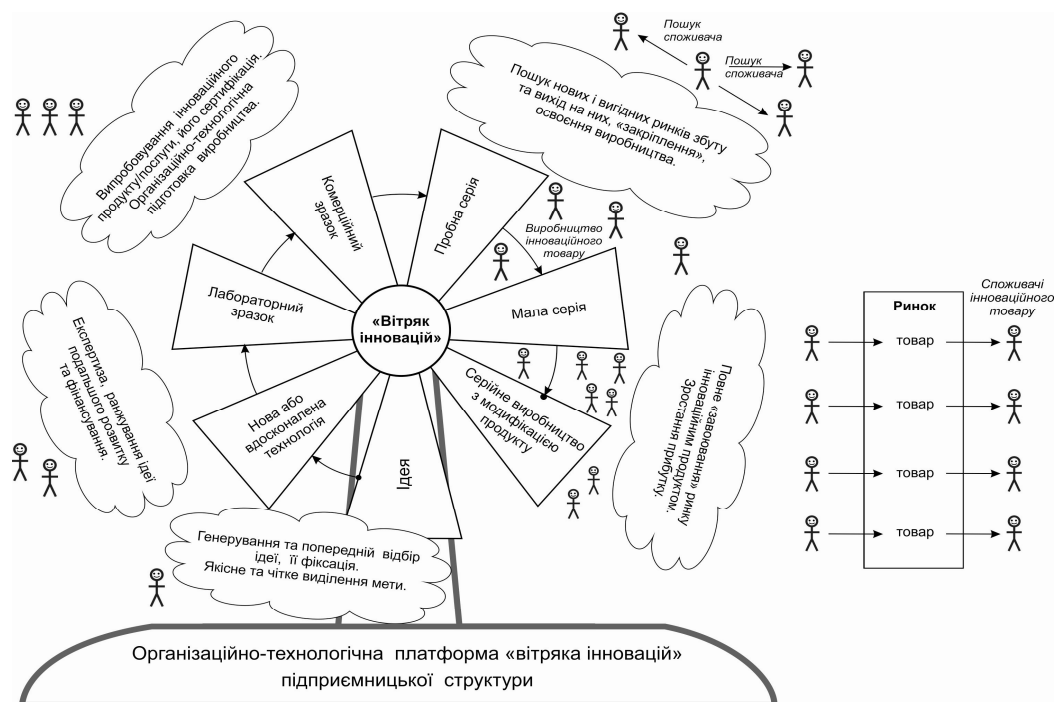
Пошук споживача

Пошук споживача

Пошук нових і вигідних ринків збуту та вихід на них, «закріплення», освоєння виробництва.

Випробовування інноваційного продукту/послуги, його сертифікація. Організаційно-технологічна підготовка виробництва.

Комерційний зразок

Пробна серія

Виробництво інноваційного товару

Лабораторний зразок

«Вітряк інновацій»

Мала серія

Експертиза, ранжування ідеї подальшого розвитку та фінансування.

Нова або вдосконалена технологія

Ідея

Серійне виробництво з модифікацією продукту

Повне «завоювання» ринку інноваційним продуктом. Зростання прибутку.

Генерування та попередній відбір ідеї, її фіксація. Якісне та чітке виділення мети.

Ринок

Споживачі інноваційного товару

товар

товар

товар

товар

Організаційно-технологічна платформа «вітряка інновацій» підприємницької структури